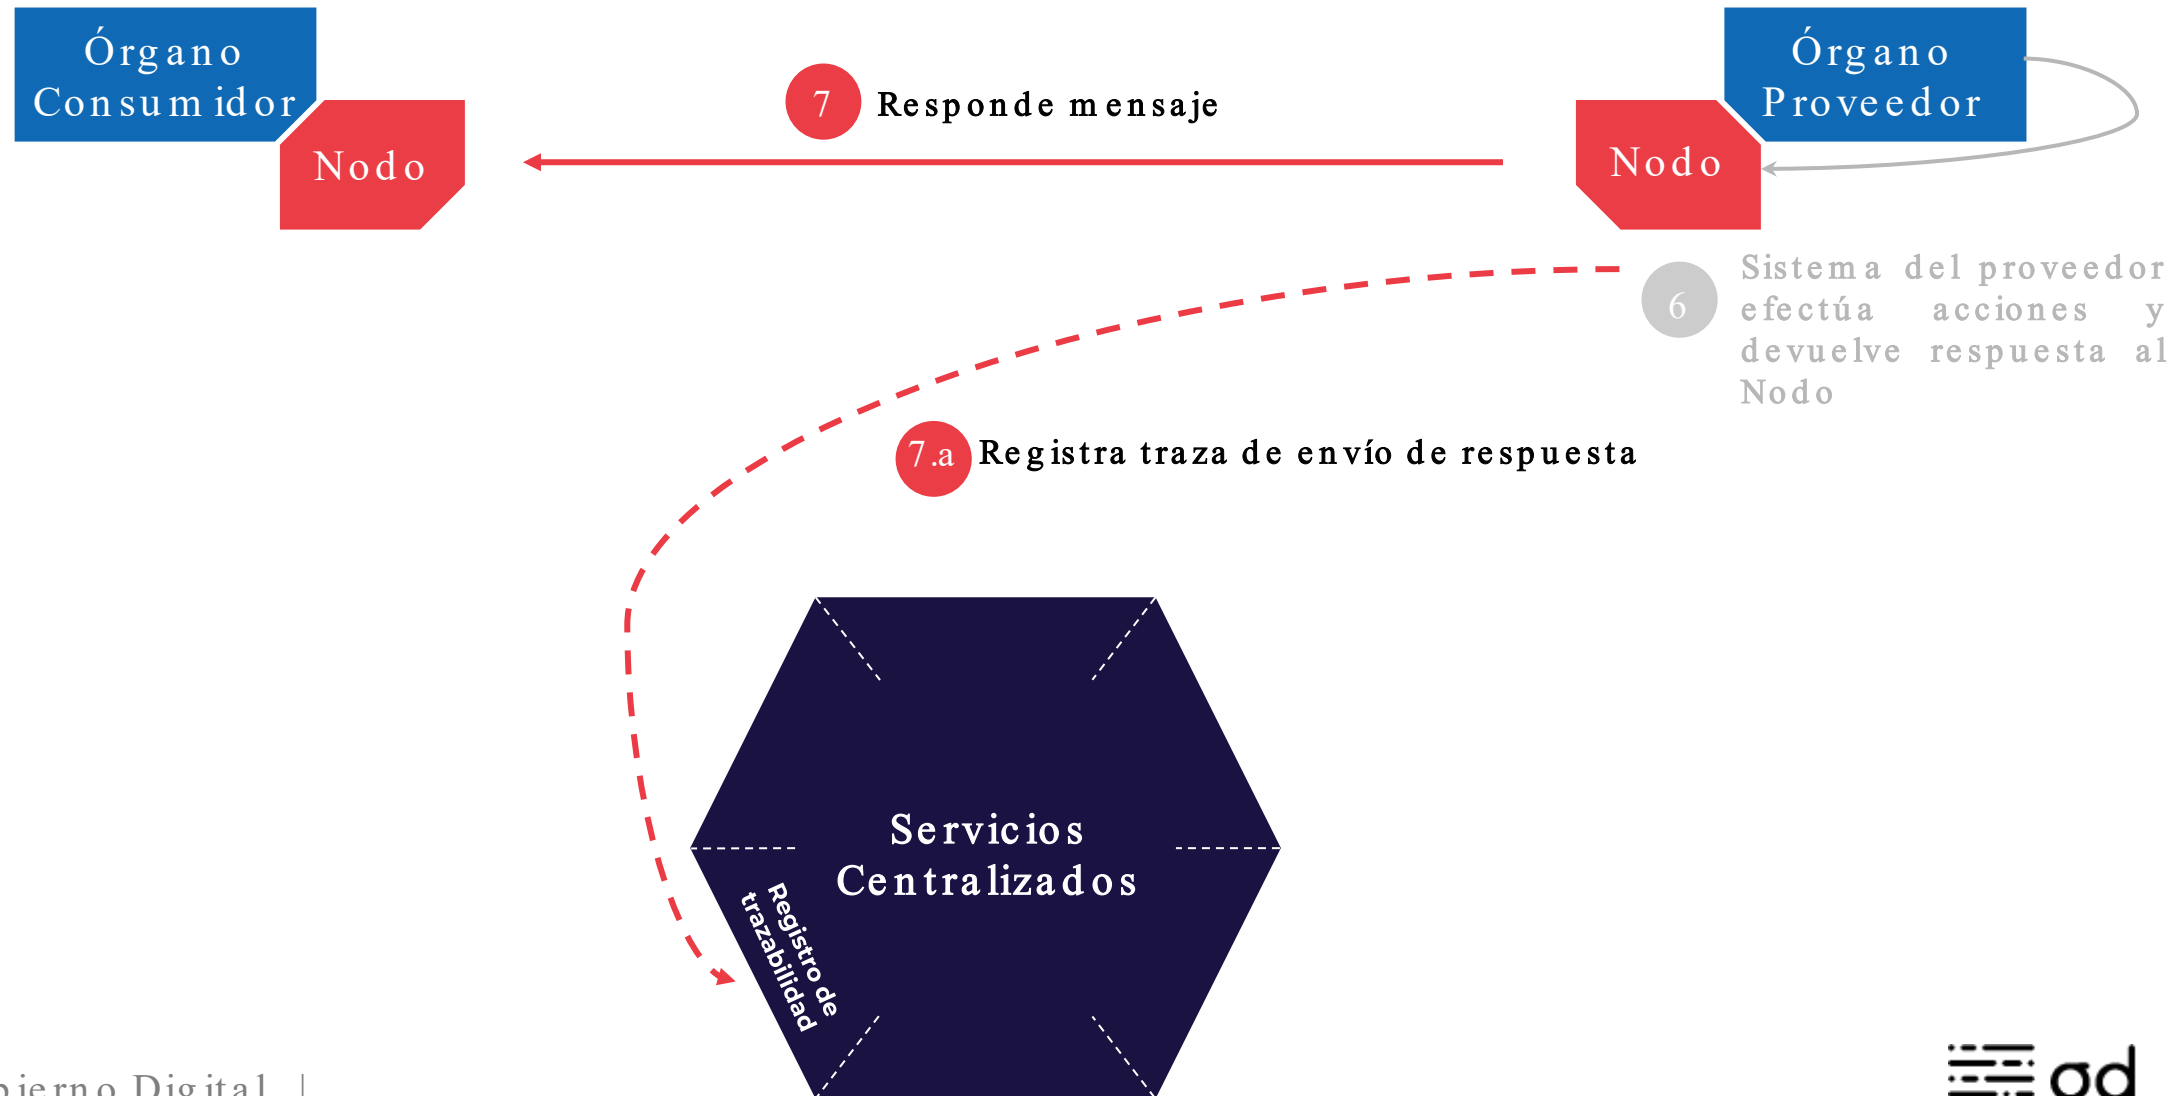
Órgano Consumidor

Nodo

7 Responde mensaje

Órgano Proveedor

Nodo

6 Sistema del proveedor efectúa acciones y devuelve respuesta al Nodo

7.a Registra traza de envío de respuesta

Servicios Centralizados

Registro de trazabilidad

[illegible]ierno Digital |

gd